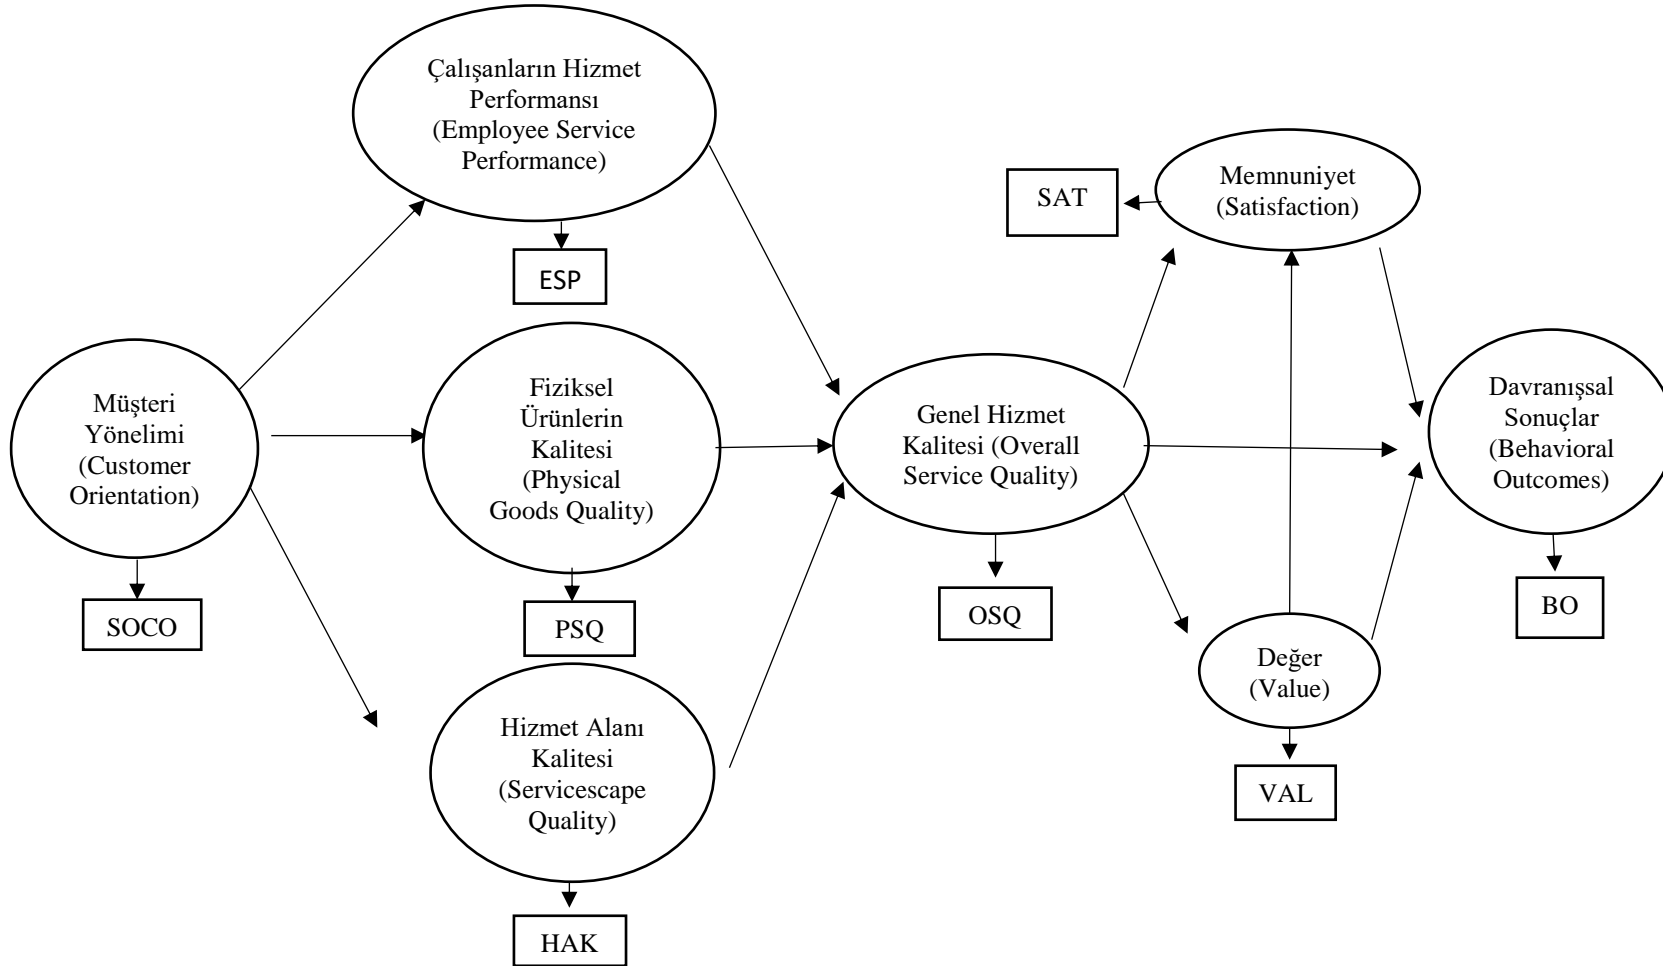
Çalışanların Hizmet Performansı (Employee Service Performance)

ESP

SAT

Memnuniyet (Satisfaction)

Müşteri Yönelimi (Customer Orientation)

SOCO

Fiziksel Ürünlerin Kalitesi (Physical Goods Quality)

PSQ

Genel Hizmet Kalitesi (Overall Service Quality)

OSQ

Davranışsal Sonuçlar (Behavioral Outcomes)

BO

Değer (Value)

VAL

Hizmet Alanı Kalitesi (Servicescape Quality)

HAK